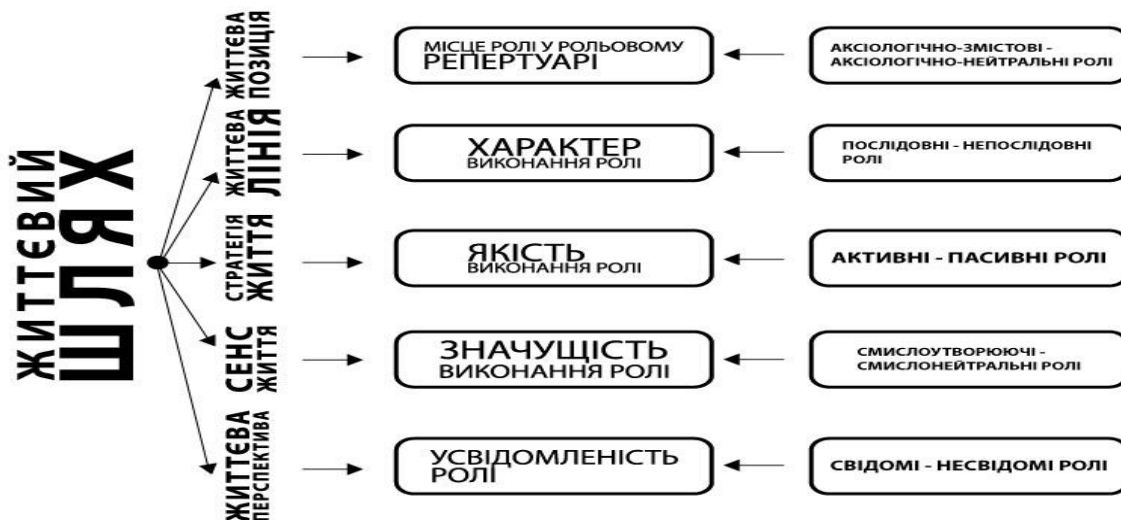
ЖИТТЄВИЙ ШЛЯХ

ЖИТТЄВА ПОЗИЦІЯ
ЖИТТЄВА ЛІНІЯ
СТРАТЕГІЯ ЖИТТЯ
СЕНС ЖИТТЯ
ЖИТТЄВА ПЕРСПЕКТИВА

МІСЦЕ РОЛІ У РОЛЬОВОМУ РЕПЕРТУАРІ

АКСІОЛОГІЧНО-ЗМІСТОВІ - АКСІОЛОГІЧНО-НЕЙТРАЛЬНІ РОЛІ

ХАРАКТЕР ВИКОНАННЯ РОЛІ

ПОСЛІДОВНІ - НЕПОСЛІДОВНІ РОЛІ

ЯКІСТЬ ВИКОНАННЯ РОЛІ

АКТИВНІ - ПАСИВНІ РОЛІ

ЗНАЧУЩІСТЬ ВИКОНАННЯ РОЛІ

СМИСЛОУТВОРЮЮЧІ - СМИСЛОНЕЙТРАЛЬНІ РОЛІ

УСВІДОМЛЕНІСТЬ РОЛІ

СВІДОМІ - НЕСВІДОМІ РОЛІ